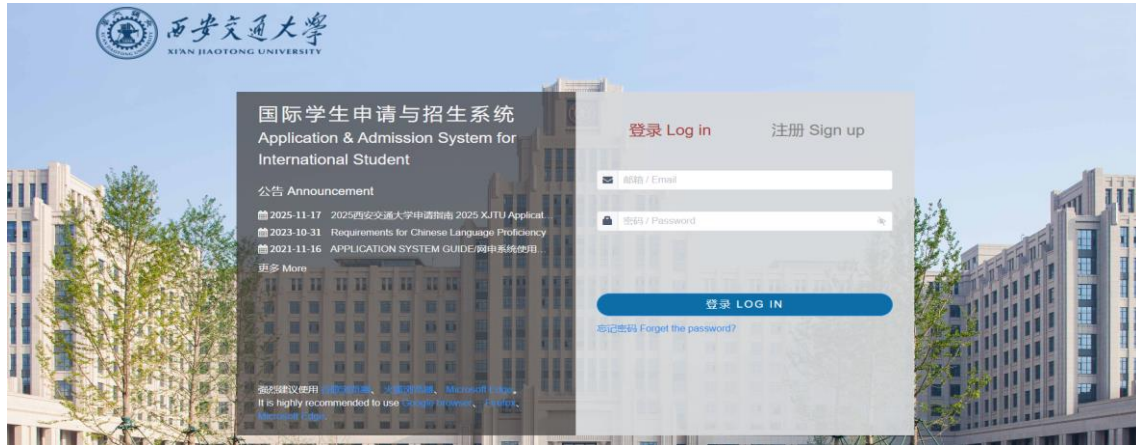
西安交通大学
XI'AN JIAOTONG UNIVERSITY

国际学生申请与招生系统
Application & Admission System for International Student

公告 Announcement

2025-11-17 2025西安交通大学申请指南 2025 XJTU Applicat...
2023-10-31 Requirements for Chinese Language Proficiency
2021-11-16 APPLICATION SYSTEM GUIDE/网申系统使用...
更多 More

强烈建议使用 谷歌浏览器、火狐浏览器、Microsoft Edge
It is highly recommended to use Google browser、Firefox、Microsoft Edge

登录 Log in
注册 Sign up

邮箱 / Email
密码 / Password

登录 LOG IN
忘记密码 Forget the password?